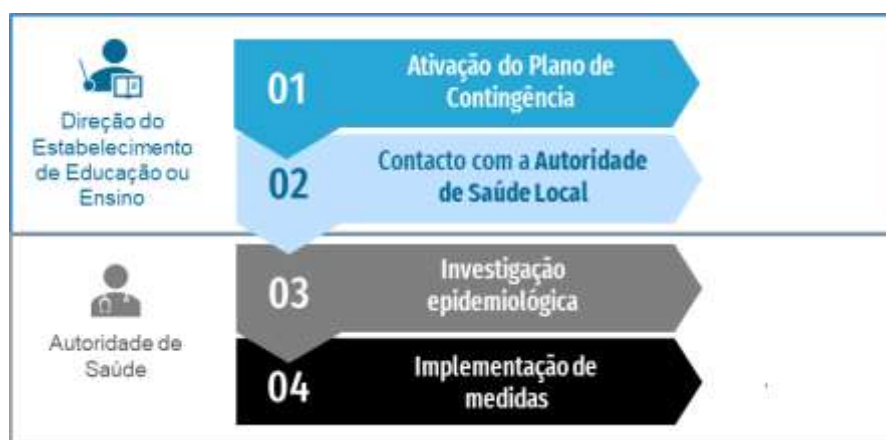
Direção do Estabelecimento de Educação ou Ensino

01 Ativação do Plano de Contingência

02 Contacto com a Autoridade de Saúde Local

Autoridade de Saúde

03 Investigação epidemiológica

04 Implementação de medidas